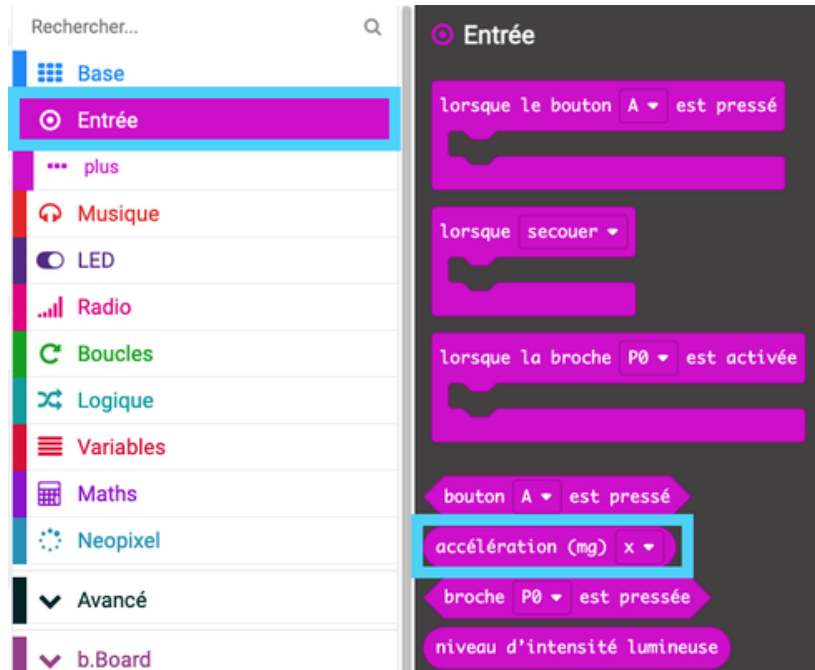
Rechercher...

Base
Entrée
plus
Musique
LED
Radio
Boucles
Logique
Variables
Maths
Neopixel
Avancé
b.Board

Entrée

lorsque le bouton A est pressé

lorsque secouer

lorsque la broche P0 est activée

bouton A est pressé

accélération (mg) x

broche P0 est pressée

niveau d'intensité lumineuse